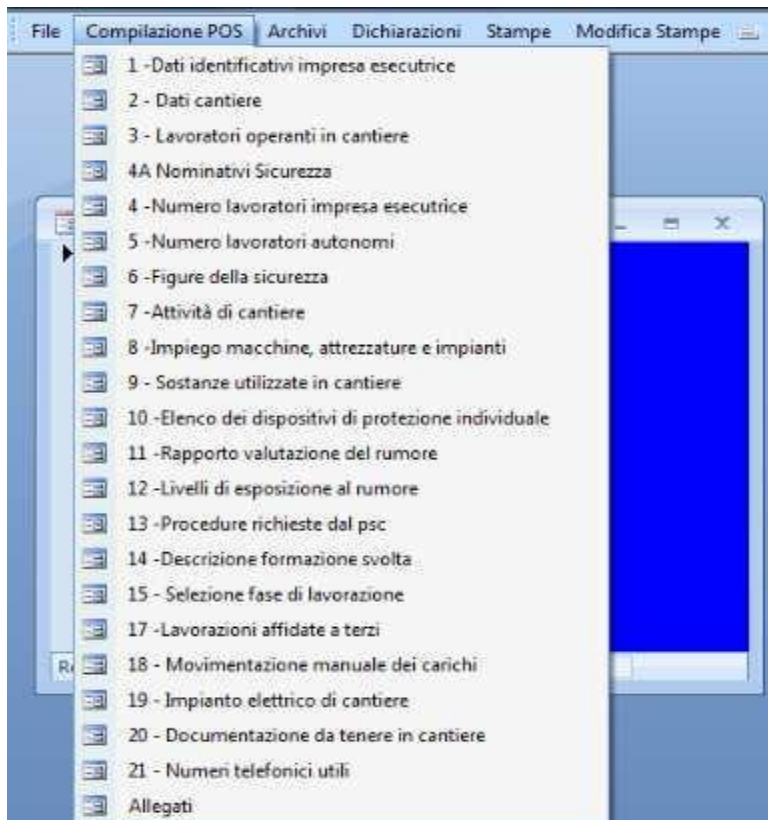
File Compilazione POS Archivi Dichiarazioni Stampe Modifica Stampe

1 -Dati identificativi impresa esecutrice
2 - Dati cantiere
3 - Lavoratori operanti in cantiere
4A Nominativi Sicurezza
4 -Numero lavoratori impresa esecutrice
5 -Numero lavoratori autonomi
6 -Figure della sicurezza
7 -Attività di cantiere
8 -Impiego macchine, attrezzature e impianti
9 - Sostanze utilizzate in cantiere
10 -Elenco dei dispositivi di protezione individuale
11 -Rapporto valutazione del rumore
12 -Livelli di esposizione al rumore
13 -Procedure richieste dal psc
14 -Descrizione formazione svolta
15 - Selezione fase di lavorazione
17 -Lavorazioni affidate a terzi
18 - Movimentazione manuale dei carichi
19 - Impianto elettrico di cantiere
20 - Documentazione da tenere in cantiere
21 - Numeri telefonici utili
Allegati